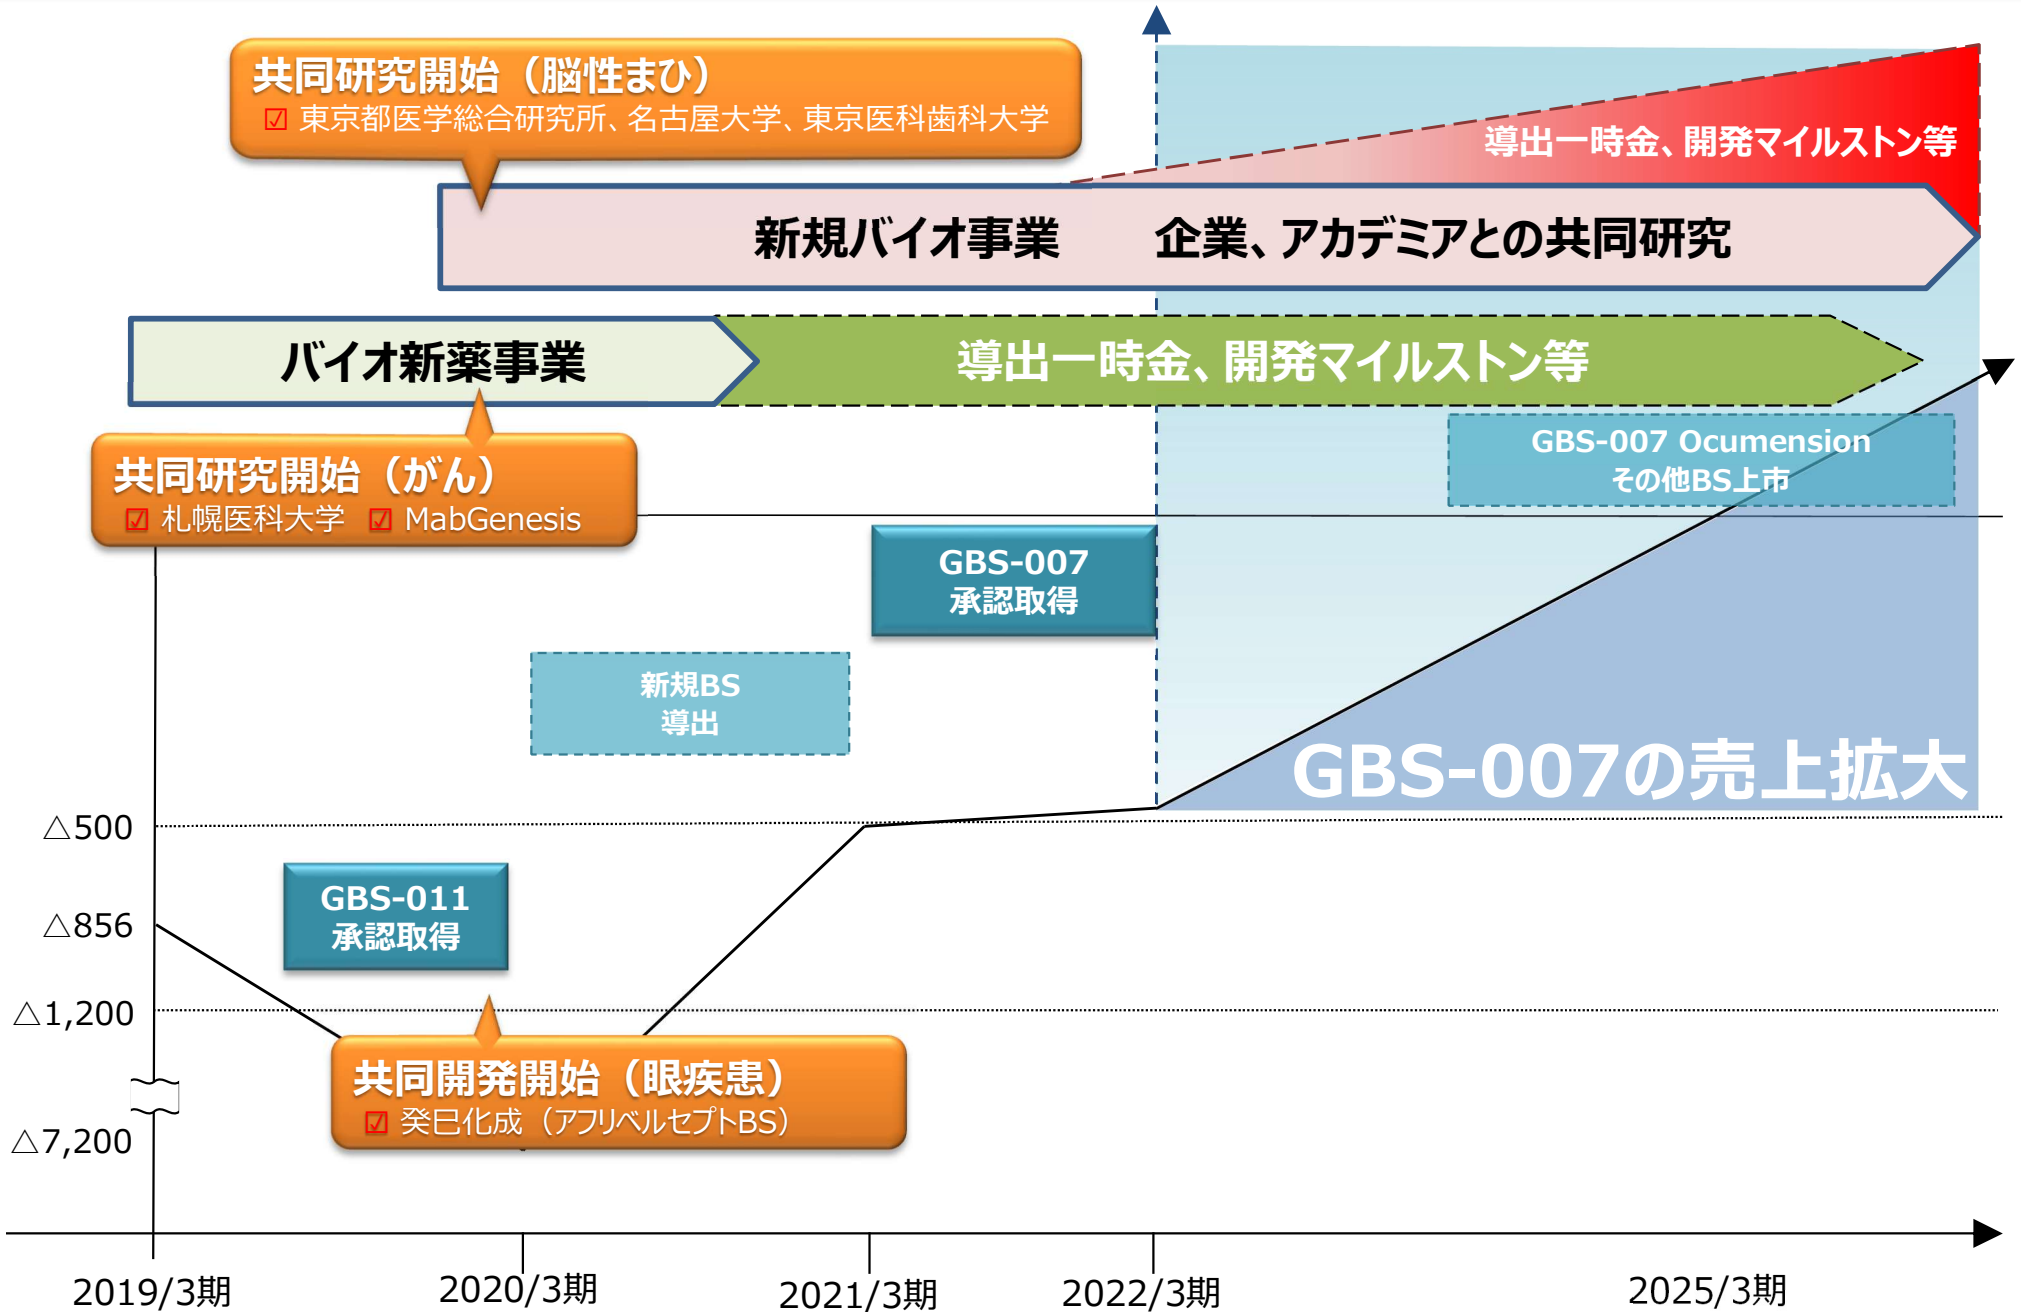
共同研究開始（脳性まひ）
☑ 東京都医学総合研究所、名古屋大学、東京医科歯科大学

導出一時金、開発マイルストン等

新規バイオ事業　　企業、アカデミアとの共同研究

バイオ新薬事業

導出一時金、開発マイルストン等

共同研究開始（がん）
☑ 札幌医科大学 ☑ MabGenesis

GBS-007 Ocumension
その他BS上市

GBS-007
承認取得

新規BS
導出

GBS-007の売上拡大

△500

△856

GBS-011
承認取得

△1,200

共同開発開始（眼疾患）
☑ 癸巳化成（アフリベルセプトBS）

△7,200

2019/3期
2020/3期
2021/3期
2022/3期
2025/3期